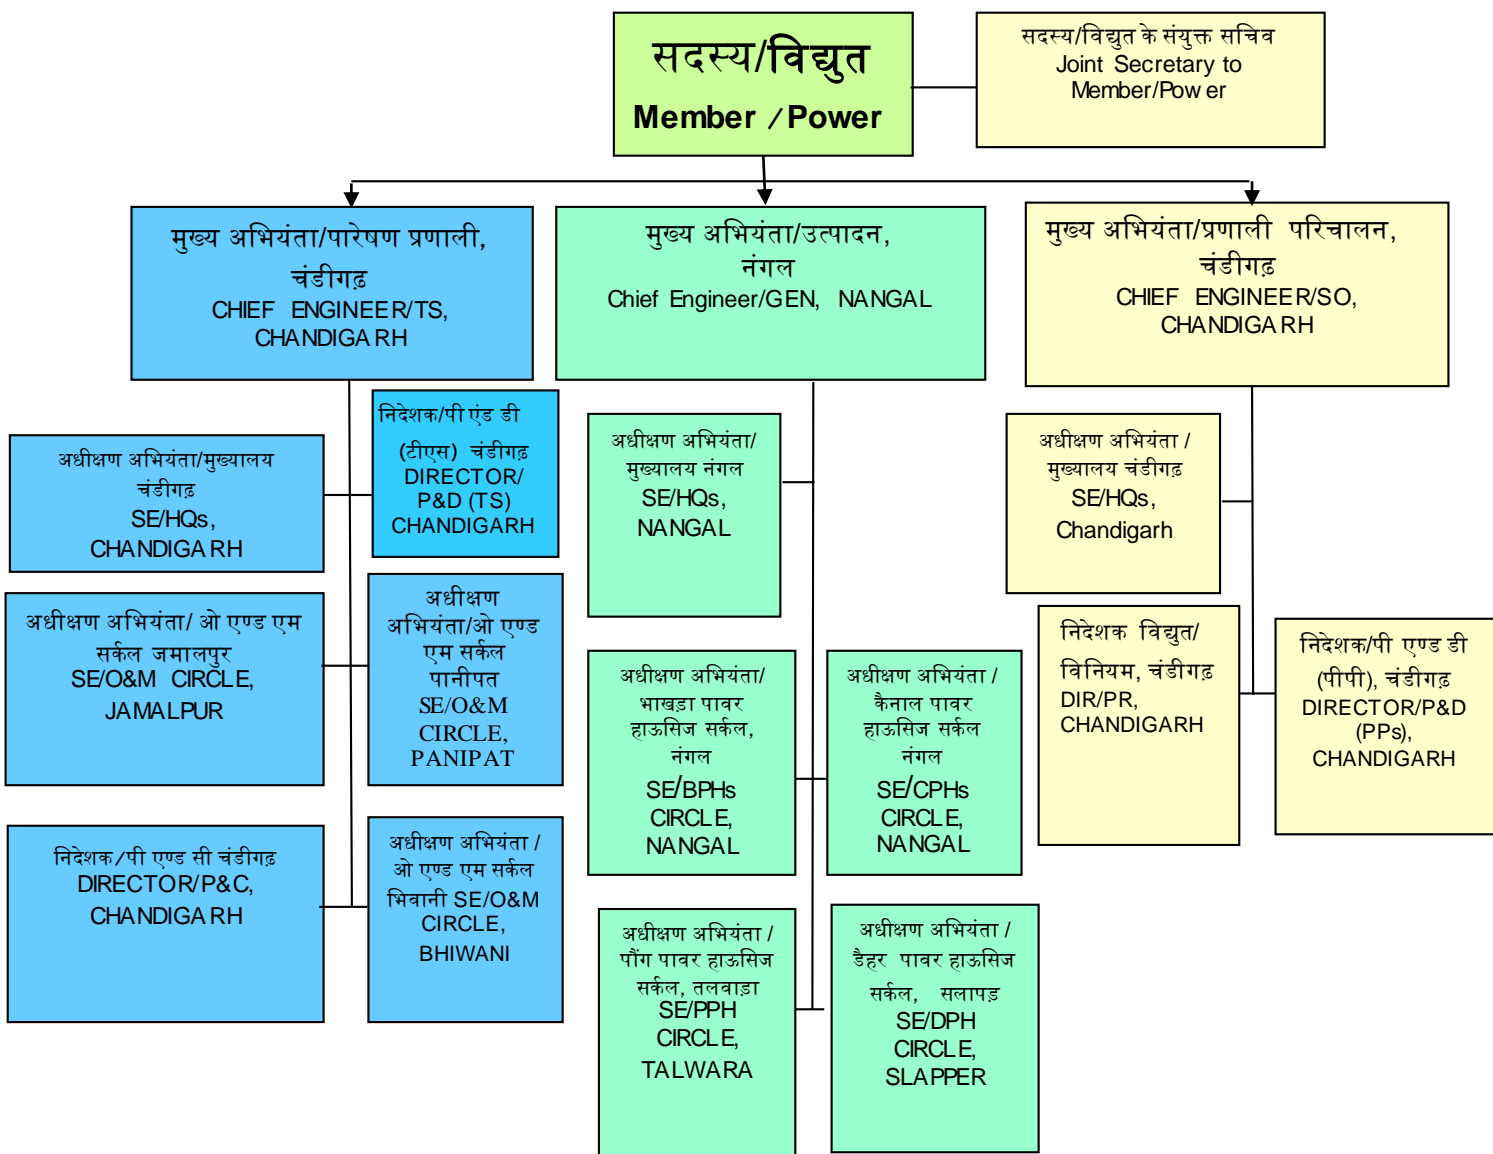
सदस्य/विद्युत
Member / Power

सदस्य/विद्युत के संयुक्त सचिव
Joint Secretary to Member/Pow er

मुख्य अभियंता/पारेषण प्रणाली, चंडीगढ़
CHIEF ENGINEER/TS, CHANDIGA RH

मुख्य अभियंता/उत्पादन, नंगल
Chief Engineer/GEN, NANGAL

मुख्य अभियंता/प्रणाली परिचालन, चंडीगढ़
CHIEF ENGINEER/SO, CHANDIGA RH

निदेशक/पी एंड डी (टीएस) चंडीगढ़
DIRECTOR/ P&D (TS) CHANDIGARH

अधीक्षण अभियंता/मुख्यालय चंडीगढ़
SE/HQs, CHANDIGA RH

अधीक्षण अभियंता/ ओ एण्ड एम सर्कल जमालपुर
SE/O&M CIRCLE, JAMALPUR

अधीक्षण अभियंता/ओ एण्ड एम सर्कल पानीपत
SE/O&M CIRCLE, PANIPAT

निदेशक/पी एण्ड सी चंडीगढ़
DIRECTOR/P&C, CHANDIGA RH

अधीक्षण अभियंता / ओ एण्ड एम सर्कल भिवानी SE/O&M CIRCLE, BHIWANI

अधीक्षण अभियंता/ मुख्यालय नंगल
SE/HQs, NANGAL

अधीक्षण अभियंता/ भाखड़ा पावर हाऊसिज सर्कल, नंगल
SE/BPHs CIRCLE, NANGAL

अधीक्षण अभियंता / कैनाल पावर हाऊसिज सर्कल नंगल
SE/CPHs CIRCLE, NANGAL

अधीक्षण अभियंता / पौंग पावर हाऊसिज सर्कल, तलवाड़ा
SE/PPH CIRCLE, TALWARA

अधीक्षण अभियंता / डैहर पावर हाऊसिज सर्कल, सलापड़
SE/DPH CIRCLE, SLAPPER

अधीक्षण अभियंता / मुख्यालय चंडीगढ़
SE/HQs, Chandigarh

निदेशक विद्युत/ विनियम, चंडीगढ़
DIR/PR, CHANDIGARH

निदेशक/पी एण्ड डी (पीपी), चंडीगढ़
DIRECTOR/P&D (PPs), CHANDIGARH